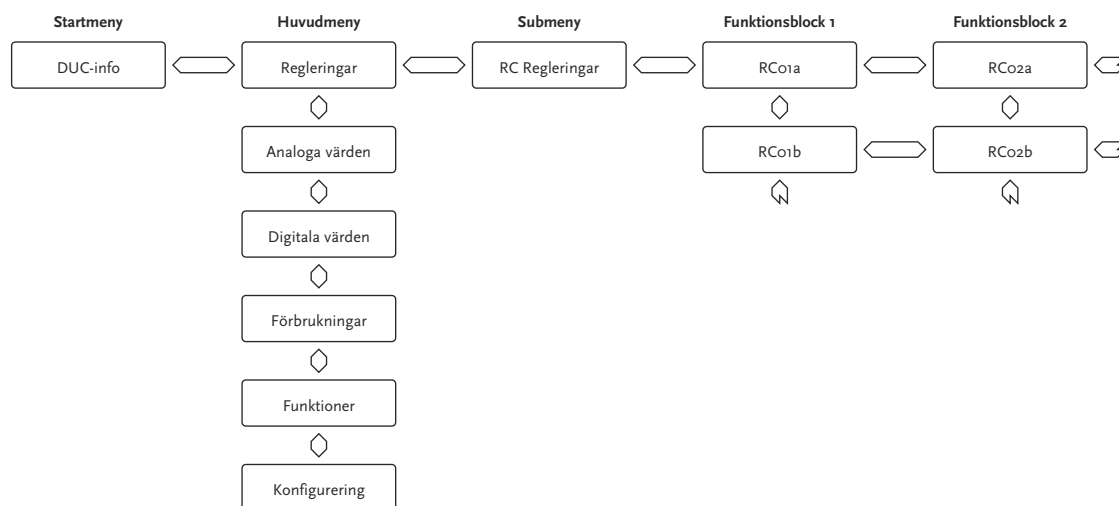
Startmeny

Huvudmeny

Submeny

Funktionsblock 1

Funktionsblock 2

DUC-info

Regleringar

RC Regleringar

RC01a

RC02a

Analoga värden

RC01b

RC02b

Digitala värden

Förbrukningar

Funktioner

Konfigurering